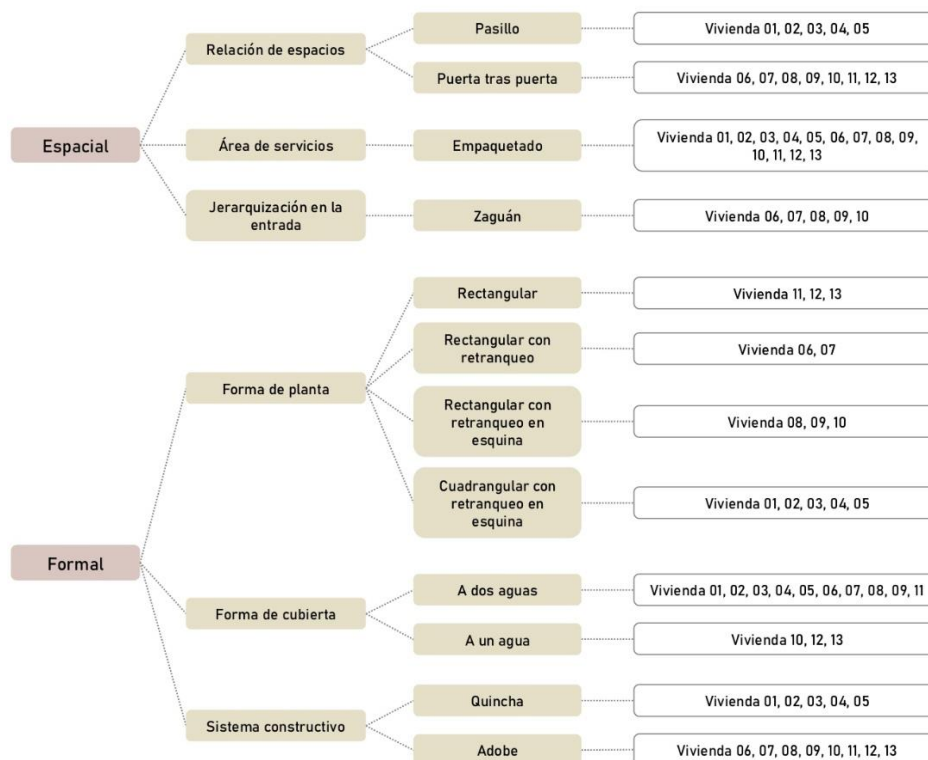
Espacial

Relación de espacios

Pasillo

Vivienda 01, 02, 03, 04, 05

Puerta tras puerta

Vivienda 06, 07, 08, 09, 10, 11, 12, 13

Área de servicios

Empaquetado

Vivienda 01, 02, 03, 04, 05, 06, 07, 08, 09, 10, 11, 12, 13

Jerarquización en la entrada

Zaguán

Vivienda 06, 07, 08, 09, 10

Formal

Forma de planta

Rectangular

Vivienda 11, 12, 13

Rectangular con retranqueo

Vivienda 06, 07

Rectangular con retranqueo en esquina

Vivienda 08, 09, 10

Cuadrangular con retranqueo en esquina

Vivienda 01, 02, 03, 04, 05

Forma de cubierta

A dos aguas

Vivienda 01, 02, 03, 04, 05, 06, 07, 08, 09, 11

A un agua

Vivienda 10, 12, 13

Sistema constructivo

Quincha

Vivienda 01, 02, 03, 04, 05

Adobe

Vivienda 06, 07, 08, 09, 10, 11, 12, 13